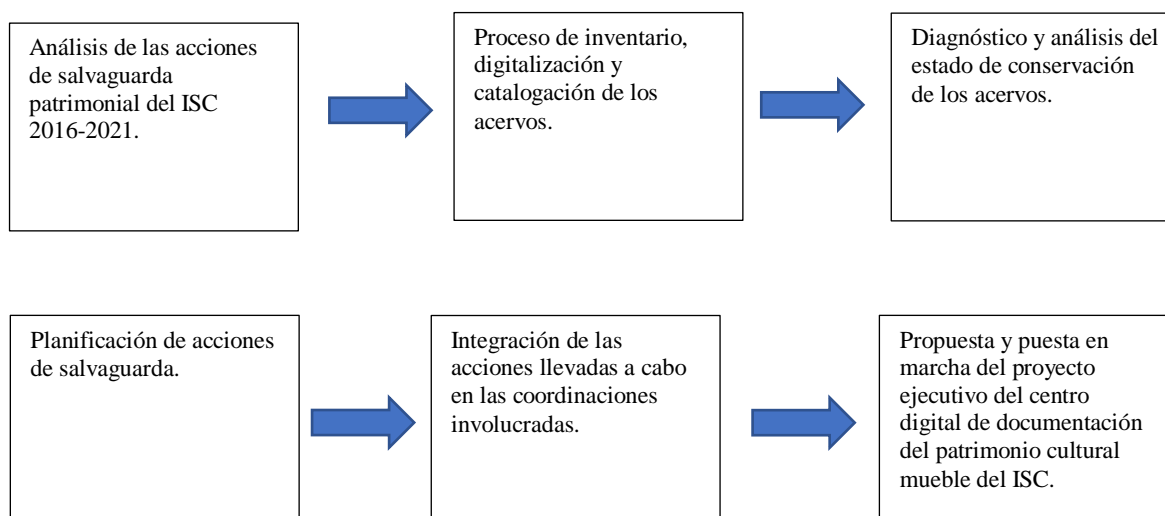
Análisis de las acciones de salvaguarda patrimonial del ISC 2016-2021.

Proceso de inventario, digitalización y catalogación de los acervos.

Diagnóstico y análisis del estado de conservación de los acervos.

Planificación de acciones de salvaguarda.

Integración de las acciones llevadas a cabo en las coordinaciones involucradas.

Propuesta y puesta en marcha del proyecto ejecutivo del centro digital de documentación del patrimonio cultural mueble del ISC.